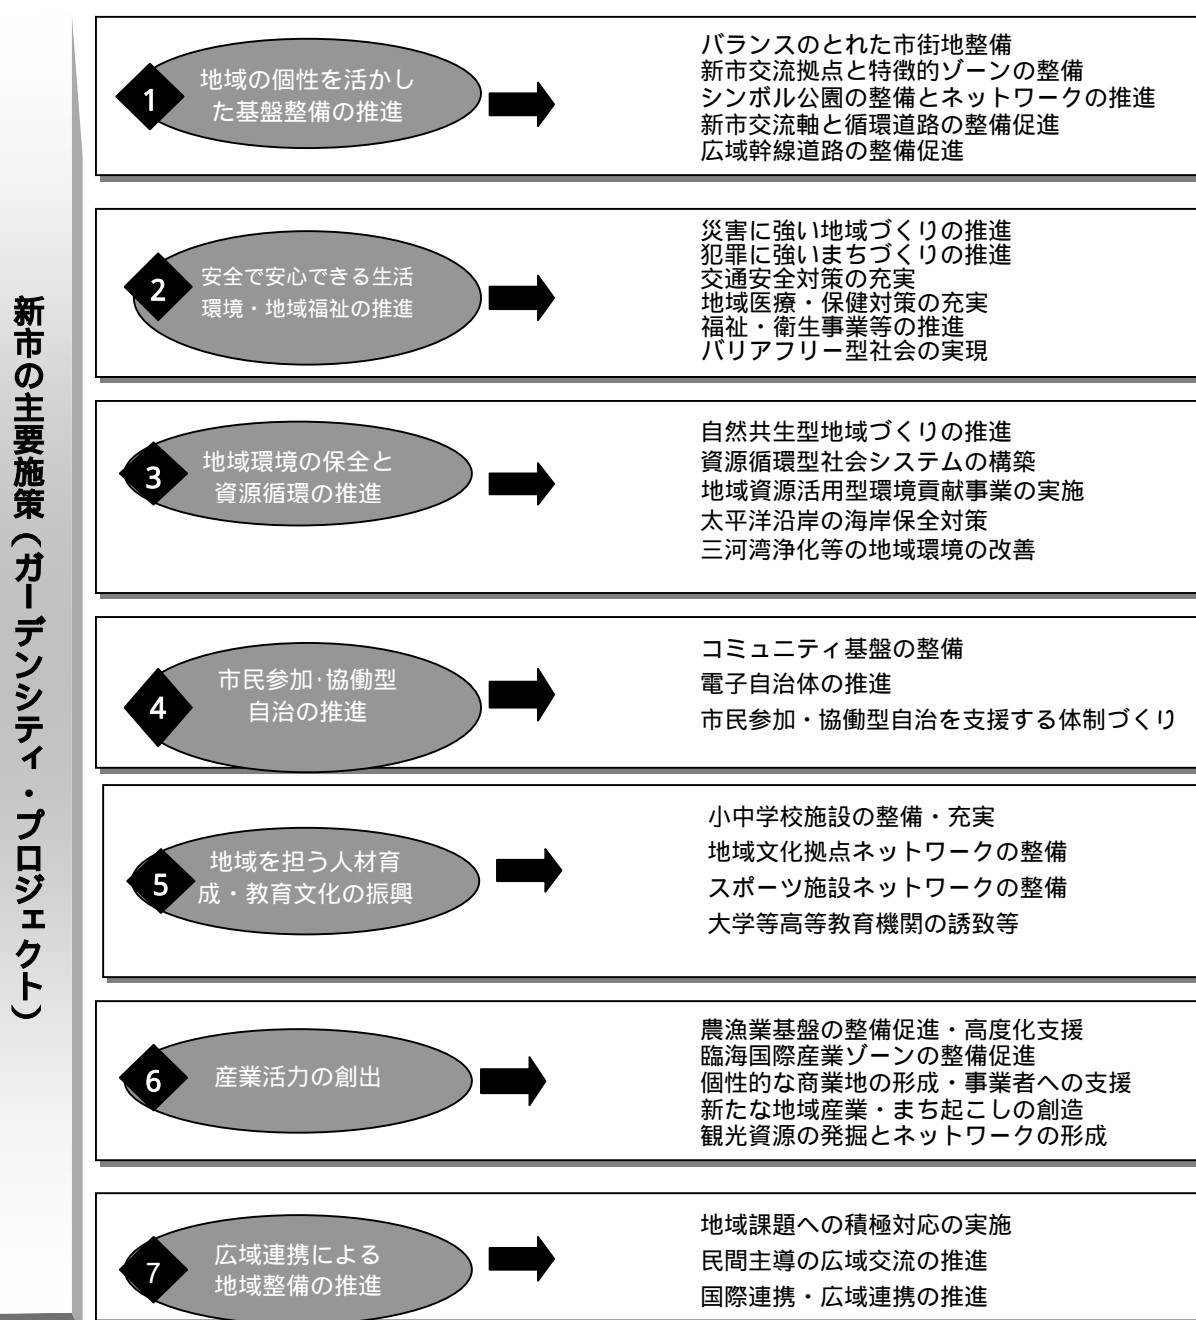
新市の主要施策（ガーデンシティ・プロジェクト）

1 地域の個性を活かした基盤整備の推進

バランスのとれた市街地整備
新市交流拠点と特徴的ゾーンの整備
シンボル公園の整備とネットワークの推進
新市交流軸と循環道路の整備促進
広域幹線道路の整備促進

2 安全で安心できる生活環境・地域福祉の推進

災害に強い地域づくりの推進
犯罪に強いまちづくりの推進
交通安全対策の充実
地域医療・保健対策の充実
福祉・衛生事業等の推進
バリアフリー型社会の実現

3 地域環境の保全と資源循環の推進

自然共生型地域づくりの推進
資源循環型社会システムの構築
地域資源活用型環境貢献事業の実施
太平洋沿岸の海岸保全対策
三河湾浄化等の地域環境の改善

4 市民参加·協働型自治の推進

コミュニティ基盤の整備
電子自治体の推進
市民参加・協働型自治を支援する体制づくり

5 地域を担う人材育成・教育文化の振興

小中学校施設の整備・充実
地域文化拠点ネットワークの整備
スポーツ施設ネットワークの整備
大学等高等教育機関の誘致等

6 産業活力の創出

農漁業基盤の整備促進・高度化支援
臨海国際産業ゾーンの整備促進
個性的な商業地の形成・事業者への支援
新たな地域産業・まち起こしの創造
観光資源の発掘とネットワークの形成

7 広域連携による地域整備の推進

地域課題への積極対応の実施
民間主導の広域交流の推進
国際連携・広域連携の推進